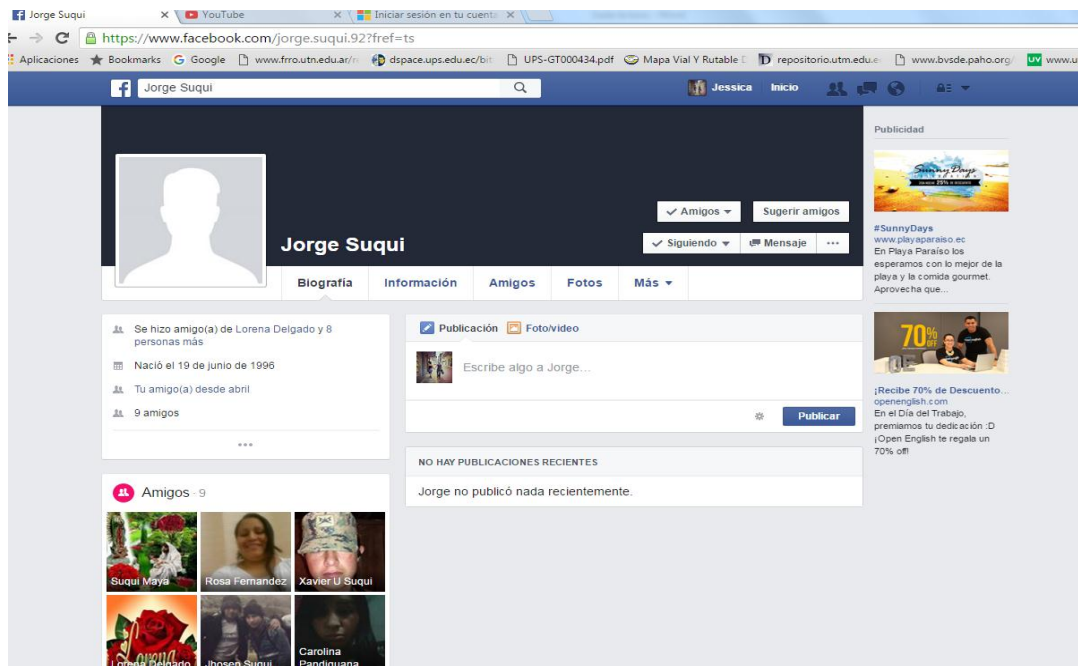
Jorge Suqui × YouTube × Iniciar sesión en tu cuenta ×

https://www.facebook.com/jorge.suqui.92?fref=ts

Aplicaciones Bookmarks Google www.frro.utn.edu.ar/ dspace.ups.edu.ec/bi UPS-GT000434.pdf Mapa Vial Y Rutable repositorio.utm.edu.e www.bvsde.paho.org/ www.u

Jorge Suqui

Jessica Inicio

Publicidad

Amigos Sugerir amigos

Jorge Suqui

Siguiendo Mensaje ···

Biografía Información Amigos Fotos Más

#SunnyDays
www.playaparaiso.ec
En Playa Paraíso los esperamos con lo mejor de la playa y la comida gourmet. Aprovecha que...

70%

¡Recibe 70% de Descuento...
openenglish.com
En el Día del Trabajo, premiamos tu dedicación :D ¡Open English te regala un 70% off!

Se hizo amigo(a) de Lorena Delgado y 8 personas más

Nació el 19 de junio de 1996

Tu amigo(a) desde abril

9 amigos

···

Publicación Foto/video

Escribe algo a Jorge...

Publicar

NO HAY PUBLICACIONES RECIENTES

Jorge no publicó nada recientemente.

Amigos · 9

Suqui Maya Rosa Fernandez Xavier U Suqui

Lorena Delgado Jhoseñ Suqui Carolina Pandiguana